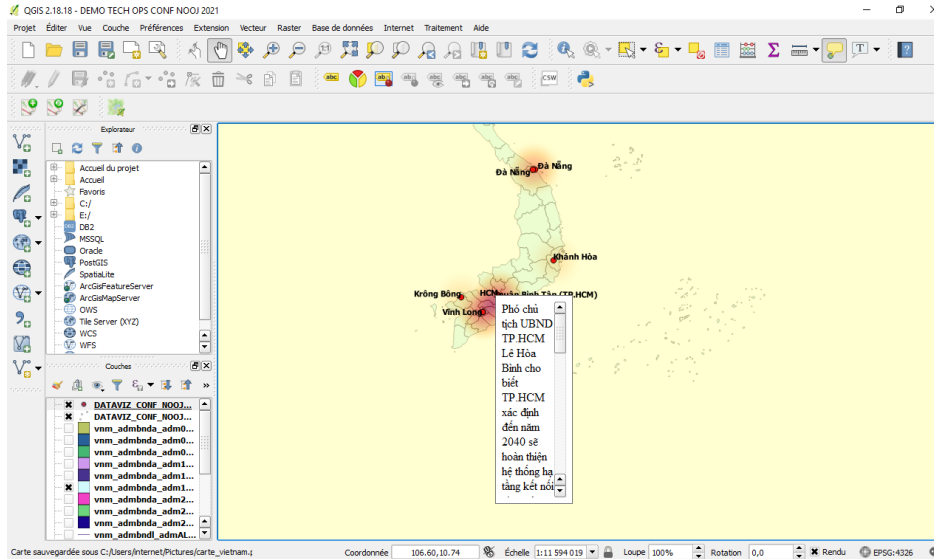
QGIS 2.18.18 - DEMO TECH OPS CONF NOOJ 2021

Projet Éditer Vue Couche Préférences Extension Vecteur Raster Base de données Internet Traitement Aide

Explorateur

Accueil du projet
Accueil
Favoris
C:/
E:/
DB2
MSSQL
Oracle
PostGIS
SpatiaLite
ArcGisFeatureServer
ArcGisMapServer
OWS
Tile Server (XYZ)
WCS
WFS

Couches

DATAVIZ_CONF_NOOJ...
DATAVIZ_CONF_NOOJ...
vnm_admbnda_adm0...
vnm_admbnda_adm0...
vnm_admbnda_adm0...
vnm_admbnda_adm1...
vnm_admbnda_adm1...
vnm_admbnda_adm1...
vnm_admbnda_adm2...
vnm_admbnda_adm2...
vnm_admbnda_adm2...
vnm_admbndl_admAL...

Đà Nẵng
Đà Nẵng
Khánh Hòa
Krông Bông
HCM
Quận Bình Tân (TP.HCM)
Vĩnh Long

Phó chủ tịch UBND TP.HCM Lê Hòa Bình cho biết TP.HCM xác định đến năm 2040 sẽ hoàn thiện hệ thống hạ tầng kết nối

Carte sauvegardée sous C:/Users/Internet/Pictures/carte_vietnam.
Coordonnée 106.60,10.74
Échelle 1:11 594 019
Loupe 100%
Rotation 0,0
Rendu
EPSG:4326